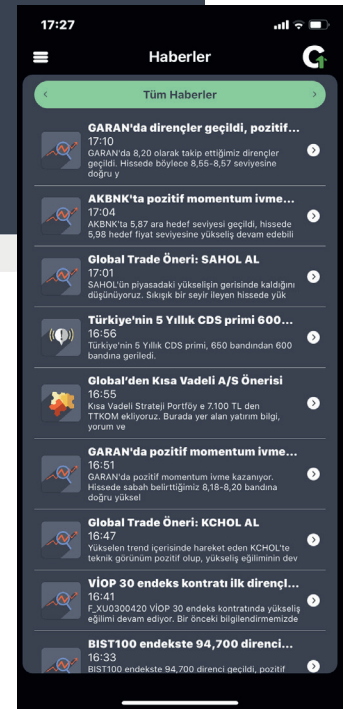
17:27

Haberler

Tüm Haberler

GARAN'da dirençler geçildi, pozitif...
17:10
GARAN'da 8,20 olarak takip ettiğimiz dirençler geçildi. Hissede böylece 8,55-8,57 seviyesine doğru y

AKBNK'ta pozitif momentum ivme...
17:04
AKBNK'ta 5,87 ara hedef seviyesi geçildi, hissede 5,98 hedef fiyat seviyesine yükseliş devam edebili

Global Trade Öneri: SAHOL AL
17:01
SAHOL'ün piyasadaki yükselişin gerisinde kaldığını düşünüyoruz. Sıkışık bir seyir ileyen hissede yük

Türkiye'nin 5 Yıllık CDS primi 600...
16:56
Türkiye'nin 5 Yıllık CDS primi, 650 bandından 600 bandına geriledi.

Global'den Kısa Vadeli A/S Önerisi
16:55
Kısa Vadeli Strateji Portföy e 7.100 TL den TTKOM ekliyoruz. Burada yer alan yatırım bilgi, yorum ve

GARAN'da pozitif momentum ivme...
16:51
GARAN'da pozitif momentum ivme kazanıyor. Hissede sabah belirttiğimiz 8,18-8,20 bandına doğru yüksel

Global Trade Öneri: KCHOL AL
16:47
Yükselen trend içerisinde hareket eden KCHOL'te teknik görünüm pozitif olup, yükseliş eğiliminin dev

VİOP 30 endeks kontratı ilk dirençl...
16:41
F_XU0300420 VİOP 30 endeks kontratında yükseliş eğilimi devam ediyor. Bir önceki bilgilendirmemizde

BIST100 endekste 94,700 dirençi...
16:33
BIST100 endekste 94,700 direnci geçildi, pozitif